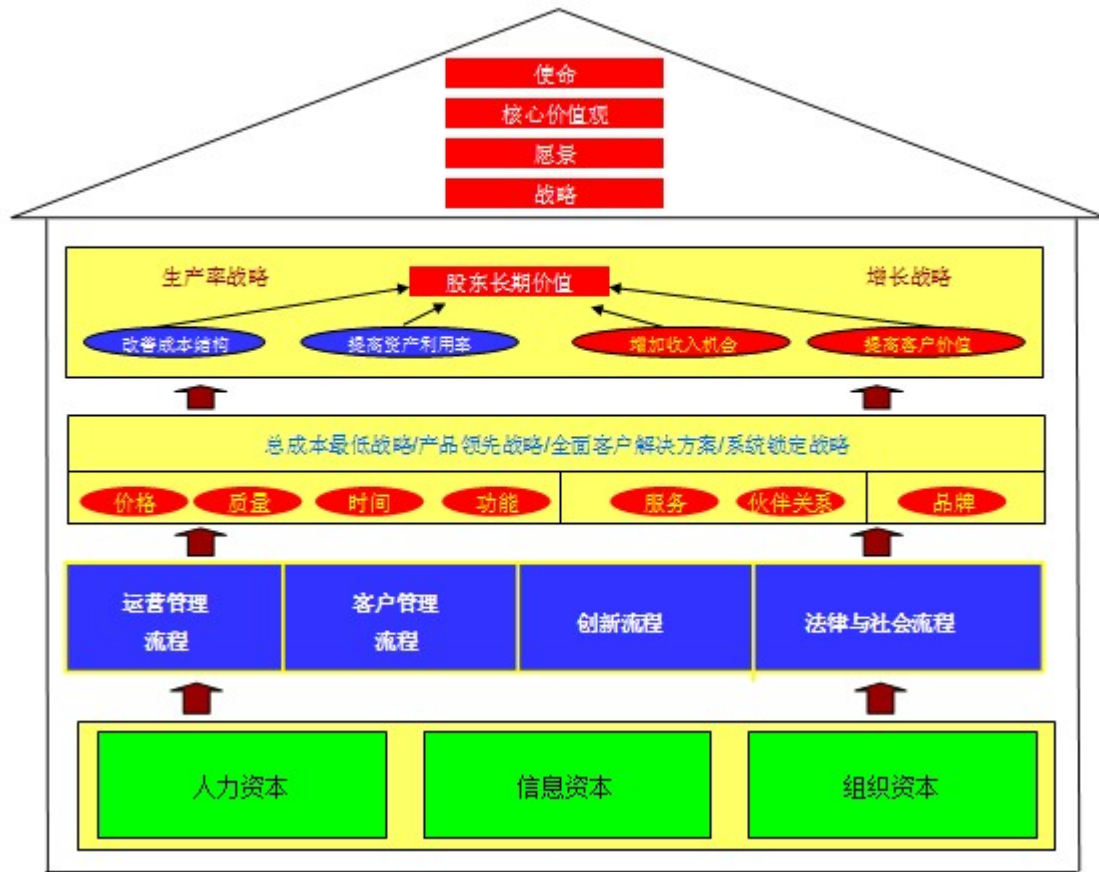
使命
核心价值观
愿景
战略

生产率战略
股东长期价值
增长战略

改善成本结构
提高资产利用率
增加收入机会
提高客户价值

总成本最低战略/产品领先战略/全面客户解决方案/系统锁定战略

价格
质量
时间
功能
服务
伙伴关系
品牌

运营管理流程
客户管理流程
创新流程
法律与社会流程

人力资本
信息资本
组织资本